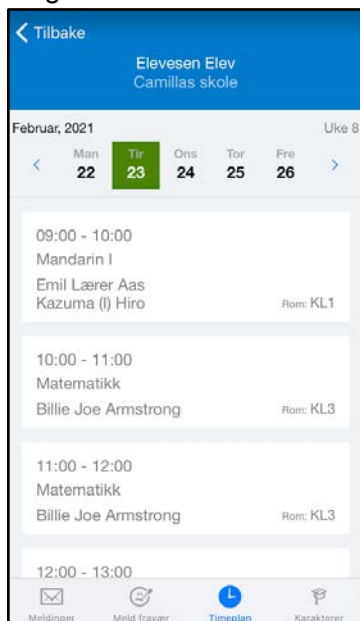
Tilbake

Elevesen Elev
Camillas skole

Februar, 2021

Uke 8

Man 22
Tir 23
Ons 24
Tor 25
Fre 26

09:00 - 10:00
Mandarin I
Emil Lærer Aas
Kazuma (I) Hiro
Rom: KL1

10:00 - 11:00
Matematikk
Billie Joe Armstrong
Rom: KL3

11:00 - 12:00
Matematikk
Billie Joe Armstrong
Rom: KL3

12:00 - 13:00

Meldinger
Meld fravær
Timeplan
Karakterer